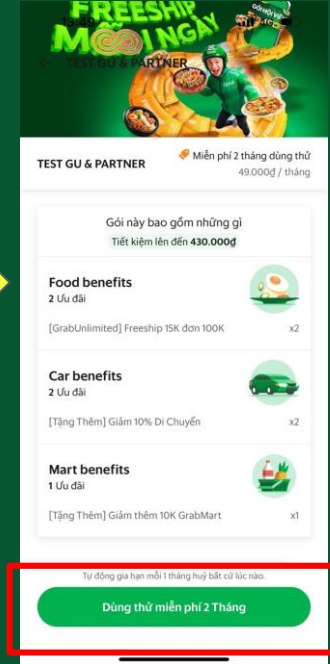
FREESHIP MỖI NGÀY

TEST GU & PARTNER

TEST GU & PARTNER

Miễn phí 2 tháng dùng thử
49.000đ / tháng

Gói này bao gồm những gì
Tiết kiệm lên đến 430.000đ

Food benefits
2 Ưu đãi

[GrabUnlimited] Freeship 15K đơn 100K
x2

Car benefits
2 Ưu đãi

[Tặng Thêm] Giảm 10% Di Chuyển
x2

Mart benefits
1 Ưu đãi

[Tặng Thêm] Giảm thêm 10K GrabMart
x1

Tự động gia hạn mỗi 1 tháng huỷ bất cứ lúc nào.

Dùng thử miễn phí 2 Tháng